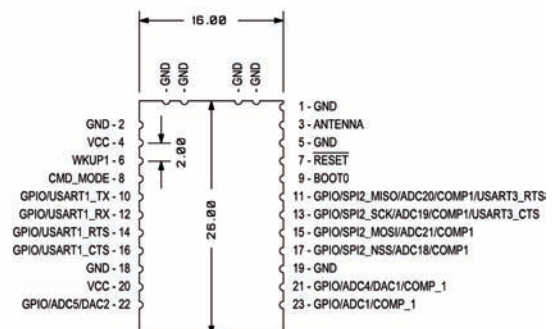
16.00

GND
GND
GND
GND

GND - 2
VCC - 4
WKUP1 - 6
CMD_MODE - 8
GPIO/USART1_TX - 10
GPIO/USART1_RX - 12
GPIO/USART1_RTS - 14
GPIO/USART1_CTS - 16
GND - 18
VCC - 20
GPIO/ADC5/DAC2 - 22

2.00

26.00

1 - GND
3 - ANTENNA
5 - GND
7 - $\overline{\text{RESET}}$
9 - BOOT0
11 - GPIO/SPI2_MISO/ADC20/COMP1/USART3_RTS
13 - GPIO/SPI2_SCK/ADC19/COMP1/USART3_CTS
15 - GPIO/SPI2_MOSI/ADC21/COMP1
17 - GPIO/SPI2_NSS/ADC18/COMP1
19 - GND
21 - GPIO/ADC4/DAC1/COMP_1
23 - GPIO/ADC1/COMP_1